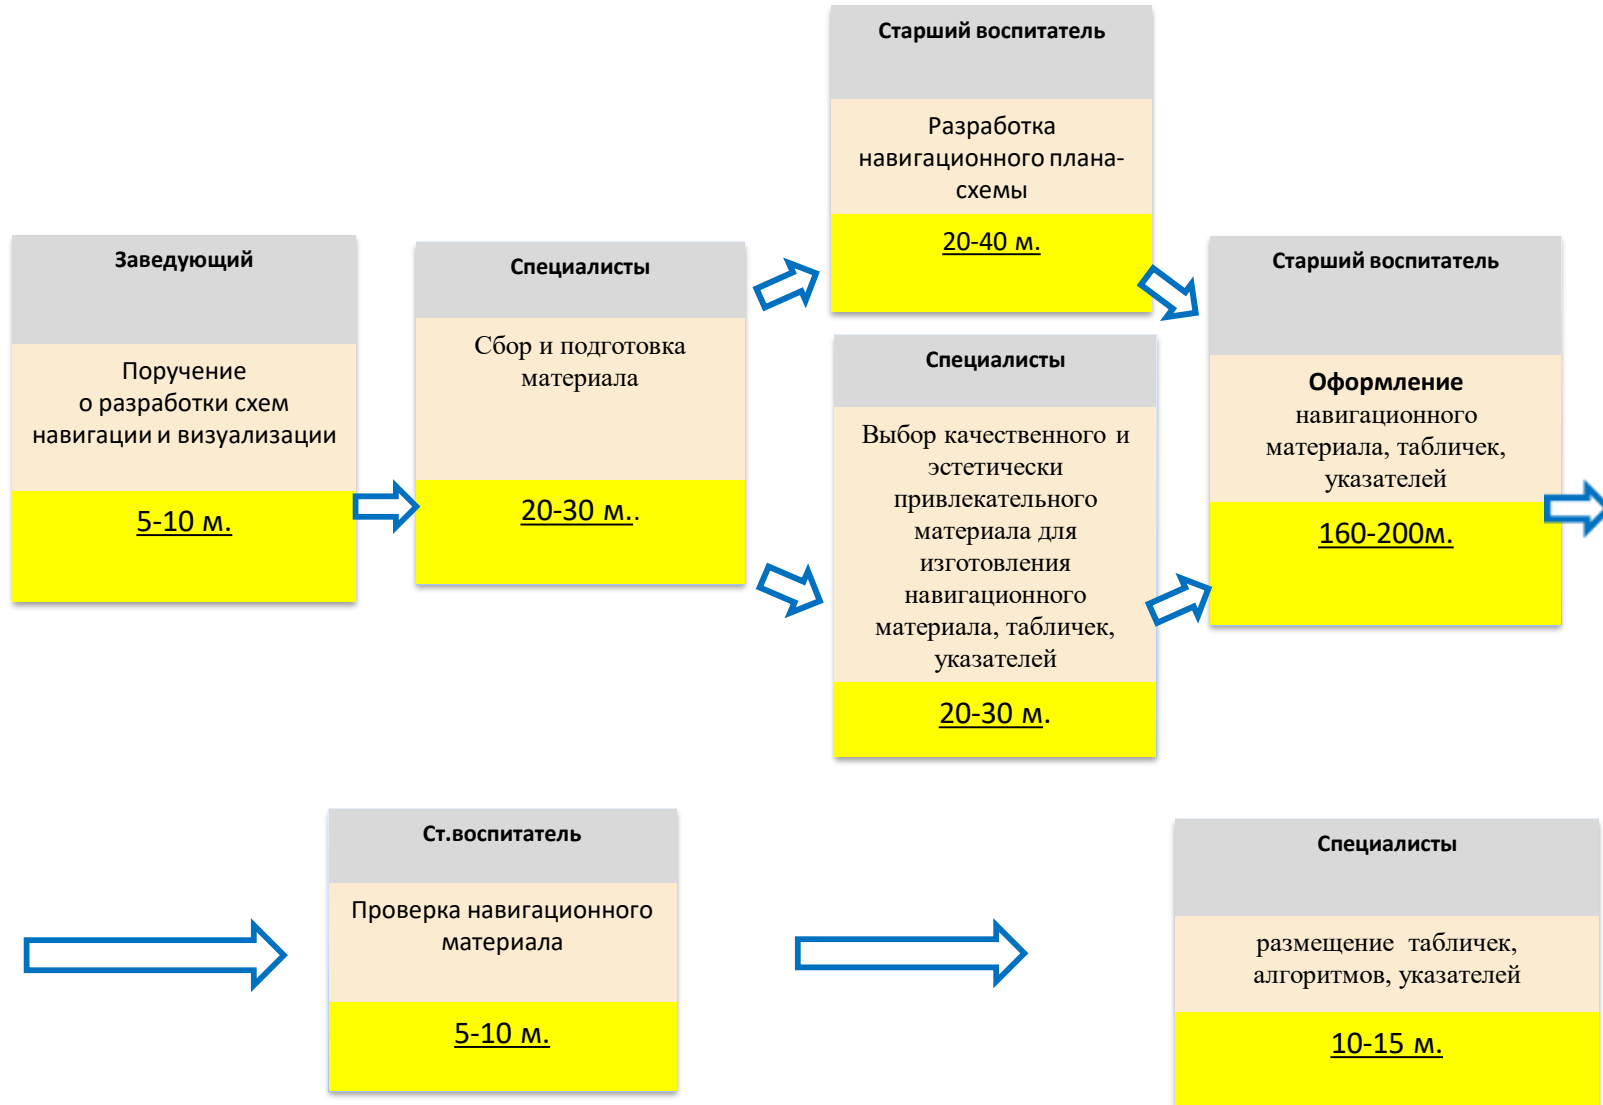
Заведующий

Поручение о разработки схем навигации и визуализации

5-10 м.

Специалисты

Сбор и подготовка материала

20-30 м..

Старший воспитатель

Разработка навигационного плана-схемы

20-40 м.

Специалисты

Выбор качественного и эстетически привлекательного материала для изготовления навигационного материала, табличек, указателей

20-30 м.

Старший воспитатель

Оформление навигационного материала, табличек, указателей

160-200м.

Ст.воспитатель

Проверка навигационного материала

5-10 м.

Специалисты

размещение табличек, алгоритмов, указателей

10-15 м.